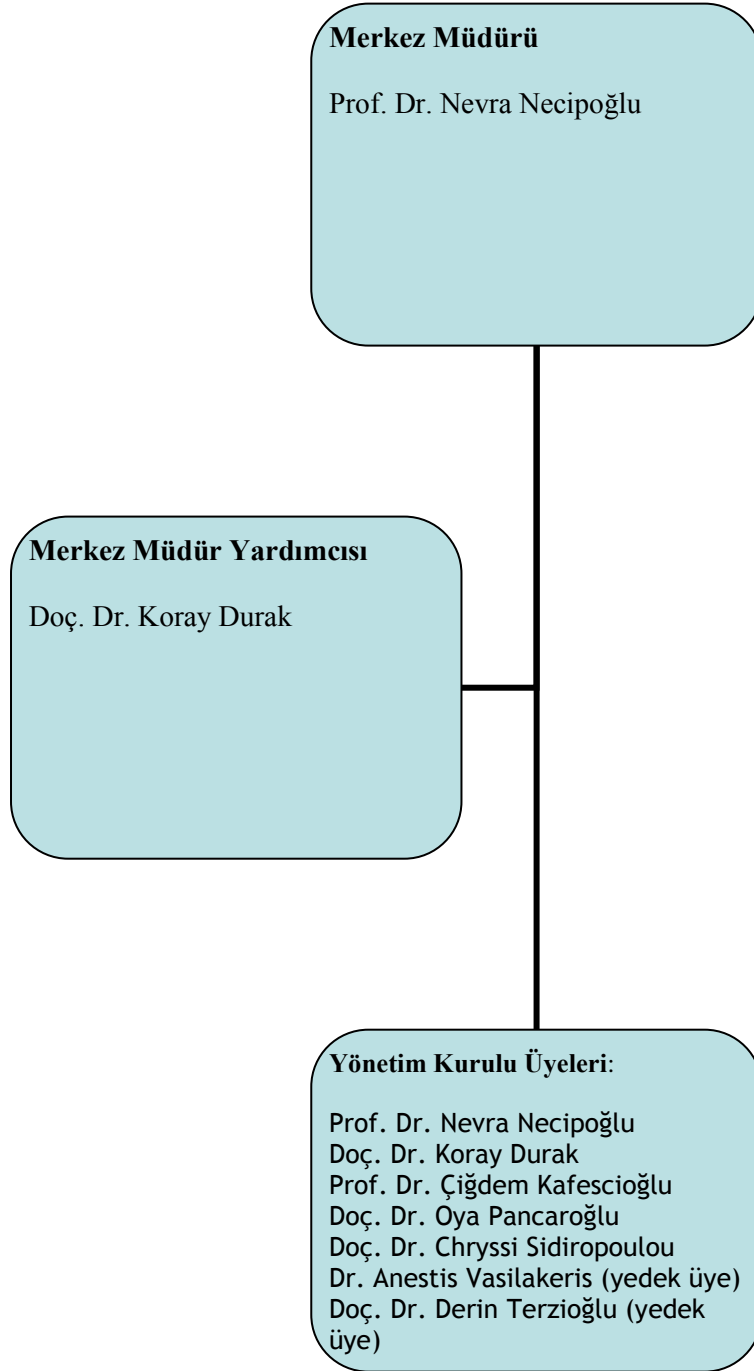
Merkez Müdürü

Prof. Dr. Nevra Necipoğlu

Merkez Müdür Yardımcısı

Doç. Dr. Koray Durak

Yönetim Kurulu Üyeleri:

Prof. Dr. Nevra Necipoğlu
Doç. Dr. Koray Durak
Prof. Dr. Çiğdem Kafescioğlu
Doç. Dr. Oya Pancaroğlu
Doç. Dr. Chryssi Sidiropoulou
Dr. Anestis Vasilakeris (yedek üye)
Doç. Dr. Derin Terzioğlu (yedek üye)